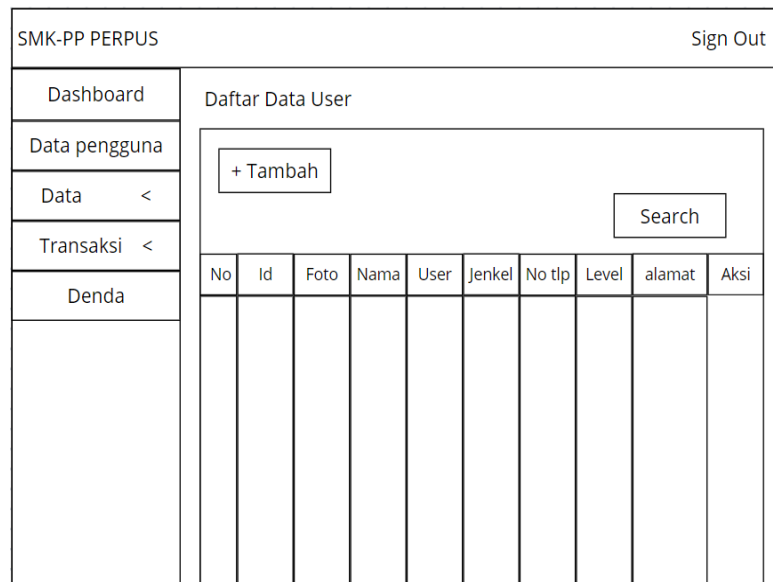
SMK-PP PERPUS

Sign Out

Dashboard

Data pengguna

Data <

Transaksi <

Denda

Daftar Data User

+ Tambah

Search

| No | Id | Foto | Nama | User | Jenkel | No tlp | Level | alamat | Aksi |
|---|---|---|---|---|---|---|---|---|---|
| | | | | | | | | | |